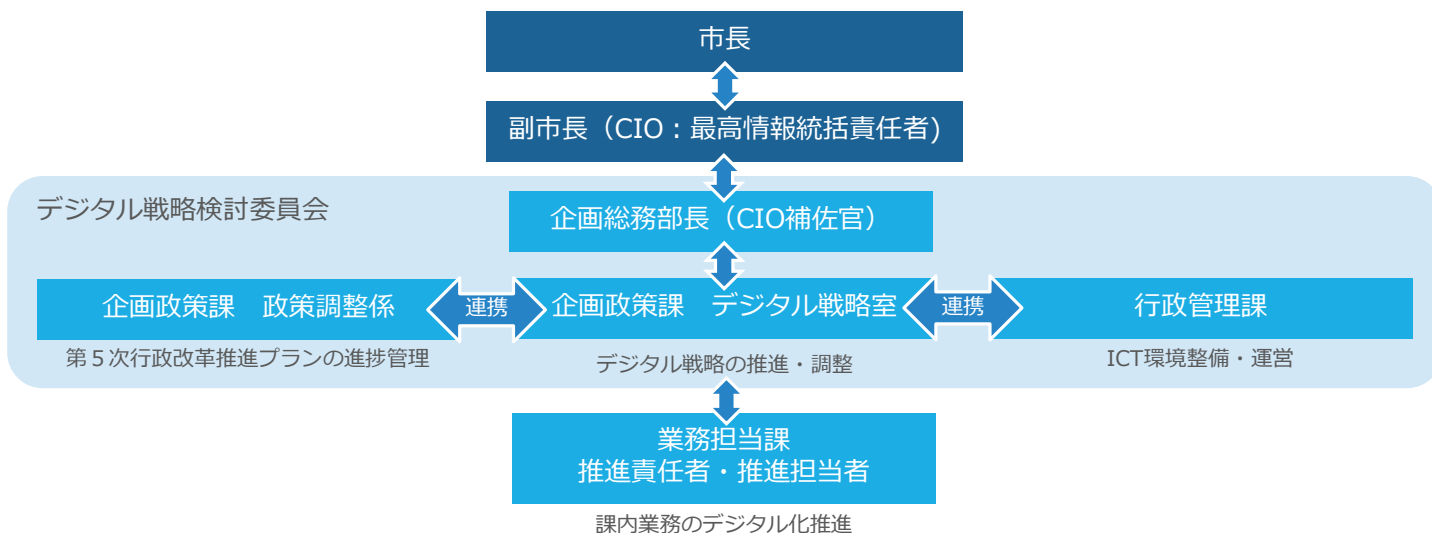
市長

副市長（CIO：最高情報統括責任者）

デジタル戦略検討委員会

企画総務部長（CIO補佐官）

企画政策課　政策調整係

連携

企画政策課　デジタル戦略室

連携

行政管理課

第５次行政改革推進プランの進捗管理

デジタル戦略の推進・調整

ICT環境整備・運営

業務担当課
推進責任者・推進担当者

課内業務のデジタル化推進